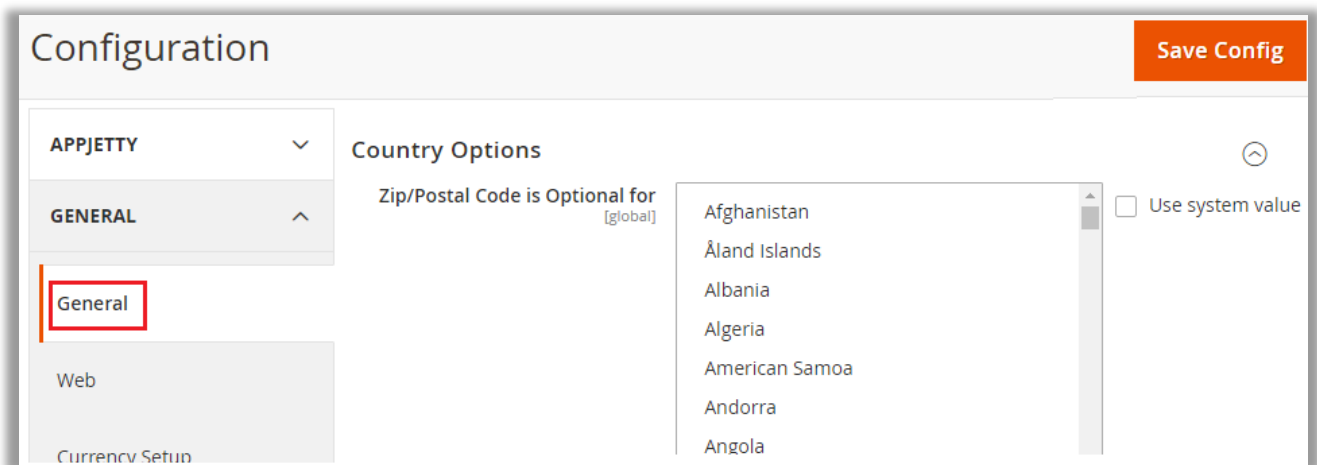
Configuration

Save Config

APPJETTY

GENERAL

General

Web

Currency Setup

Country Options

Zip/Postal Code is Optional for
[global]

Afghanistan
Åland Islands
Albania
Algeria
American Samoa
Andorra
Angola

Use system value